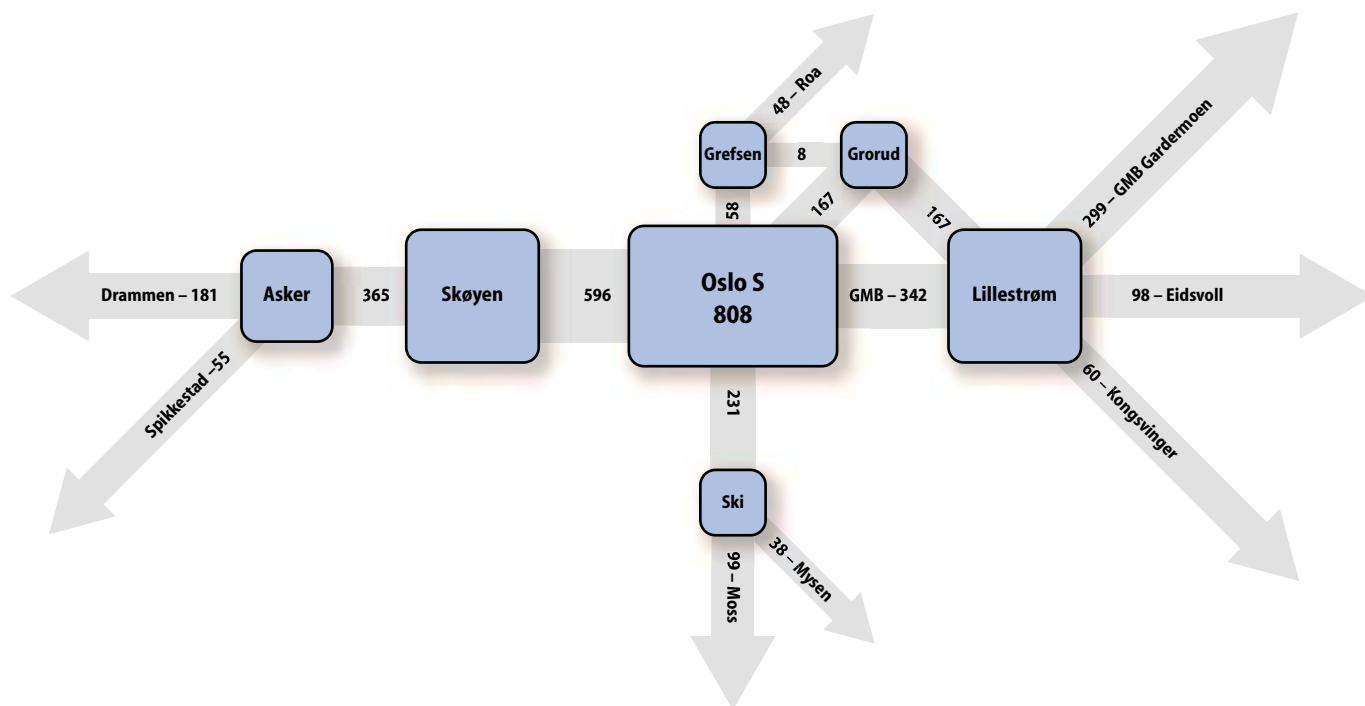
48 – Roa

Grefsen

8

Grorud

58

167

167

299 – GMB Gardermoen

Drammen – 181

Asker

365

Skøyen

596

Oslo S
808

GMB – 342

Lillestrøm

98 – Eidsvoll

Spikkestad –55

231

60 – Kongsvinger

Ski

99 – Moss

38 – Mysen